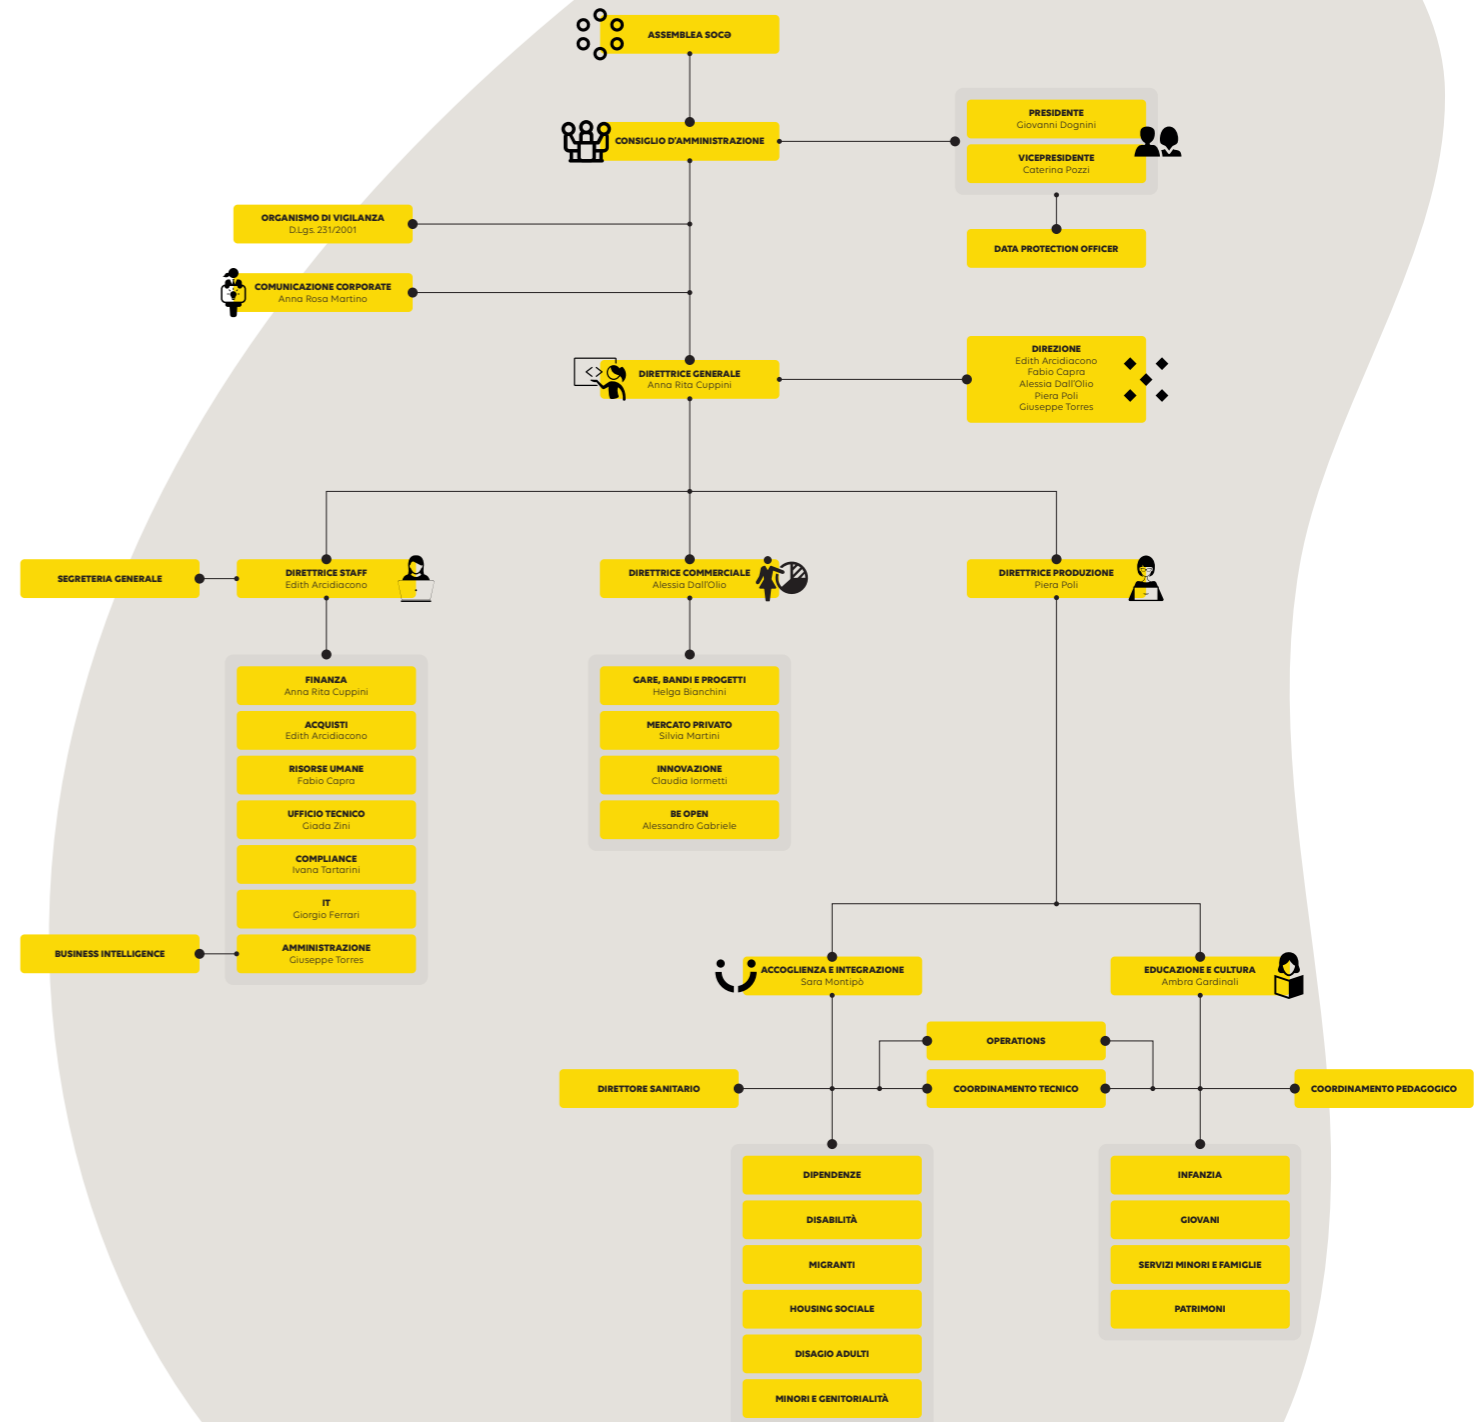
ASSEMBLEA SOCƏ

CONSIGLIO D'AMMINISTRAZIONE

PRESIDENTE
Giovanni Dognini

VICEPRESIDENTE
Caterina Pozzi

DATA PROTECTION OFFICER

ORGANISMO DI VIGILANZA
D.Lgs. 231/2001

COMUNICAZIONE CORPORATE
Anna Rosa Martino

DIRETTRICE GENERALE
Anna Rita Cuppini

DIREZIONE
Edith Arcidiacono
Fabio Capra
Alessia Dall'Olio
Piera Poli
Giuseppe Torres

SEGRETERIA GENERALE

DIRETTRICE STAFF
Edith Arcidiacono

DIRETTRICE COMMERCIALE
Alessia Dall'Olio

DIRETTRICE PRODUZIONE
Piera Poli

FINANZA
Anna Rita Cuppini

ACQUISTI
Edith Arcidiacono

RISORSE UMANE
Fabio Capra

UFFICIO TECNICO
Giada Zini

COMPLIANCE
Ivana Tartarini

IT
Giorgio Ferrari

BUSINESS INTELLIGENCE

AMMINISTRAZIONE
Giuseppe Torres

GARE, BANDI E PROGETTI
Helga Bianchini

MERCATO PRIVATO
Silvia Martini

INNOVAZIONE
Claudia Iormetti

BE OPEN
Alessandro Gabriele

ACCOGLIENZA E INTEGRAZIONE
Sara Montipò

EDUCAZIONE E CULTURA
Ambra Gardinali

OPERATIONS

DIRETTORE SANITARIO

COORDINAMENTO TECNICO

COORDINAMENTO PEDAGOGICO

DIPENDENZE

DISABILITÀ

MIGRANTI

HOUSING SOCIALE

DISAGIO ADULTI

MINORI E GENITORIALITÀ

INFANZIA

GIOVANI

SERVIZI MINORI E FAMIGLIE

PATRIMONI